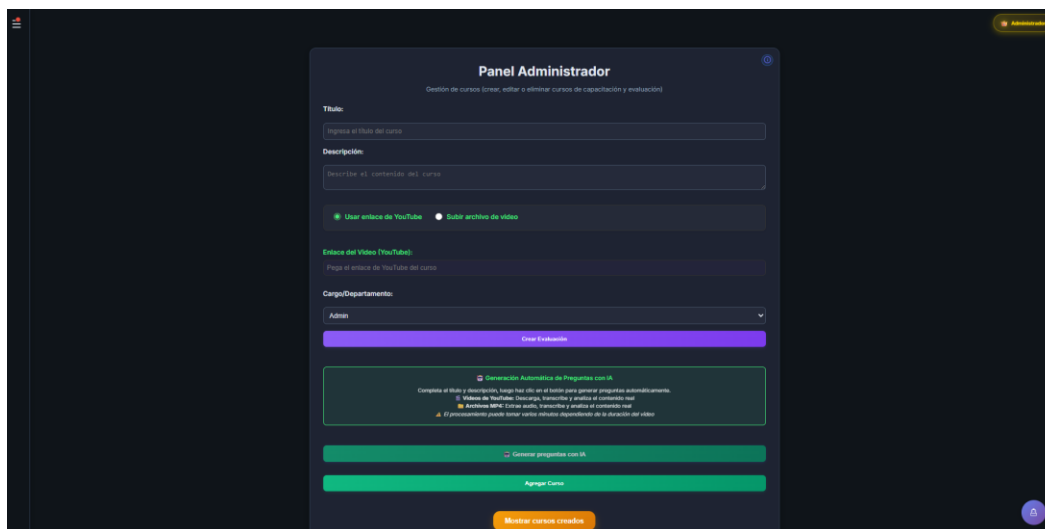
Administrador

Panel Administrador

Gestión de cursos (crear, editar o eliminar cursos de capacitación y evaluación)

Título:

Ingresa el título del curso

Descripción:

Describe el contenido del curso

Usar enlace de YouTube Subir archivo de video

Enlace del Video (YouTube):

Pega el enlace de YouTube del curso

Cargo/Departamento:

Admin

Crear Evaluación

Generación Automática de Preguntas con IA

Completa el título y descripción, luego haz clic en el botón para generar preguntas automáticamente.
Videos de YouTube: Descarga, transcribe y analiza el contenido real
Archivos MP4: Extrae audio, transcribe y analiza el contenido real
El procesamiento puede tomar varios minutos dependiendo de la duración del video

Generar preguntas con IA

Agregar Curso

Mostrar cursos creados